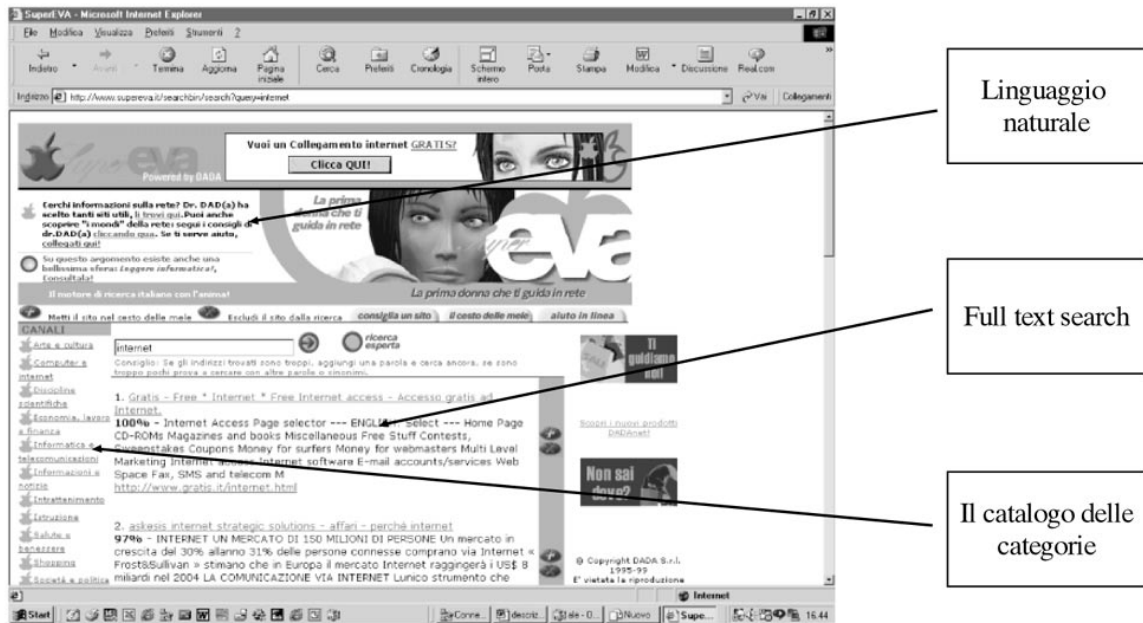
SuperEVA - Microsoft Internet Explorer

File Modifica Visualizza Preferiti Strumenti ?

Indietro Avanti Termina Aggiorna Pagina iniziale Cerca Preferiti Cronologia Schermo intero Posta Stampa Modifica Discussione Real.com

Indirizzo http://www.supereva.it/searchbin/search?query=internet Vai Collegamenti

Linguaggio naturale

Full text search

Il catalogo delle categorie

Vuoi un Collegamento internet GRATIS?

Clicca QUI!

Powered by DADA

Cerchi informazioni sulla rete? Dr. DAD(a) ha scelto tanti siti utili, li trovi qui. Puoi anche scoprire "i mondi" della rete: segui i consigli di dr.DAD(a) cliccando qua. Se ti serve aiuto, collegati qui!

La prima donna che ti guida in rete

Su questo argomento esiste anche una bellissima sfera: Leggere informatica!, Consultala!

Il motore di ricerca italiano con l'animal

La prima donna che ti guida in rete

Metti il sito nel cesto delle mele Escludi il sito dalla ricerca consiglia un sito il cesto delle mele aiuto in linea

CANALI

Arte e cultura
Computer e internet
Discipline scientifiche
Economia, lavoro e finanza
Informatica e telecomunicazioni
Informazioni e notizie
Intrattenimento
Istruzione
Salute e benessere
Shopping
Società e politica

internet

ricerca esperta

Consiglio: Se gli indirizzi trovati sono troppi, aggiungi una parola e cerca ancora, se sono troppo pochi prova a cercare con altre parole o sinonimi.

1. Gratis - Free * Internet * Free Internet access - Accesso gratis ad Internet.
100% - Internet Access Page selector --- ENGLISH Select --- Home Page CD-ROMs Magazines and books Miscellaneous Free Stuff Contests, Sweepstakes Coupons Money for surfers Money for webmasters Multi Level Marketing Internet access Internet software E-mail accounts/services Web Space Fax, SMS and telecom M
http://www.gratis.it/internet.html

2. askesis internet strategic solutions - affari - perchè internet
97% - INTERNET UN MERCATO DI 150 MILIONI DI PERSONE Un mercato in crescita del 30% allanno 31% delle persone connesse comprano via Internet « Frost&Sullivan » stimano che in Europa il mercato Internet raggingerà i US$ 8 miliardi nel 2004 LA COMUNICAZIONE VIA INTERNET Lunico strumento che

Ti guidiamo noi!

Scopri i nuovi prodotti DADAnet!

Non sai dove?

© Copyright DADA S.r.l. 1995-99
E' vietata la riproduzione

Internet

Start Conne... descriz... ale - O... Nuovo Supe... 16.44